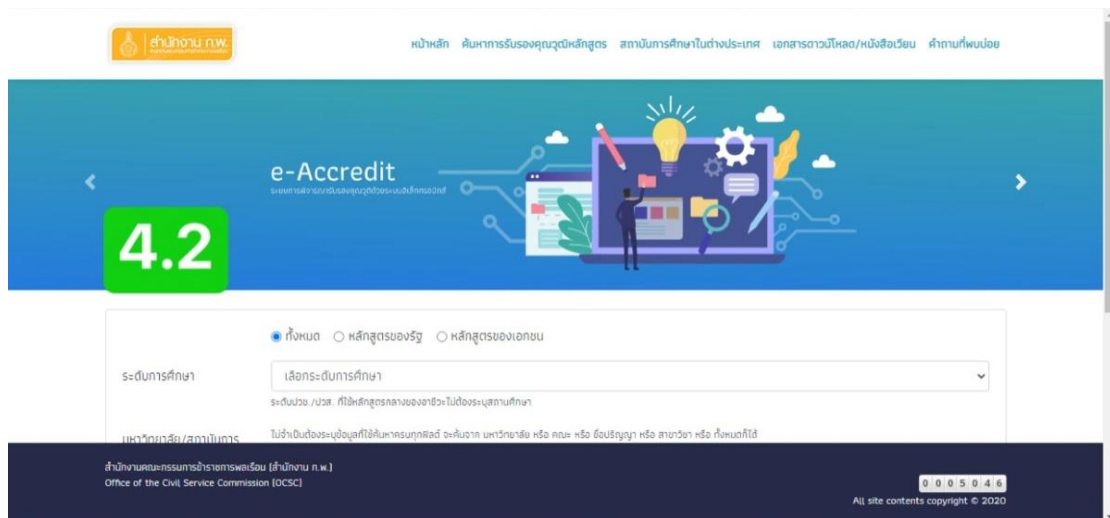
สำนักงาน ก.พ.

หน้าหลัก ค้นหาการรับรองคุณวุฒิหลักสูตร สถาบันการศึกษาในต่างประเทศ เอกสารดาวน์โหลด/หนังสือเวียน คำถามที่พบบ่อย

e-Accredit
ระบบการพิจารณารับรองคุณวุฒิด้วยระบบอิเล็กทรอนิกส์

4.2

● ทั้งหมด ○ หลักสูตรของรัฐ ○ หลักสูตรของเอกชน

ระดับการศึกษา

เลือกระดับการศึกษา

ระดับปวช./ปวส. ที่ใช้หลักสูตรกลางของอาชีวะไม่ต้องระบุสถานศึกษา

มหาวิทยาลัย/สถาบันการ

ไม่จำเป็นต้องระบุข้อมูลที่ใช้ค้นหาครบทุกฟิลด์ จะค้นจาก มหาวิทยาลัย หรือ คณะ หรือ ชื่อปริญญา หรือ สาขาวิชา หรือ ทั้งหมดก็ได้

สำนักงานคณะกรรมการข้าราชการพลเรือน (สำนักงาน ก.พ.)
Office of the Civil Service Commission (OCSC)

0 0 0 5 0 4 6
All site contents copyright © 2020